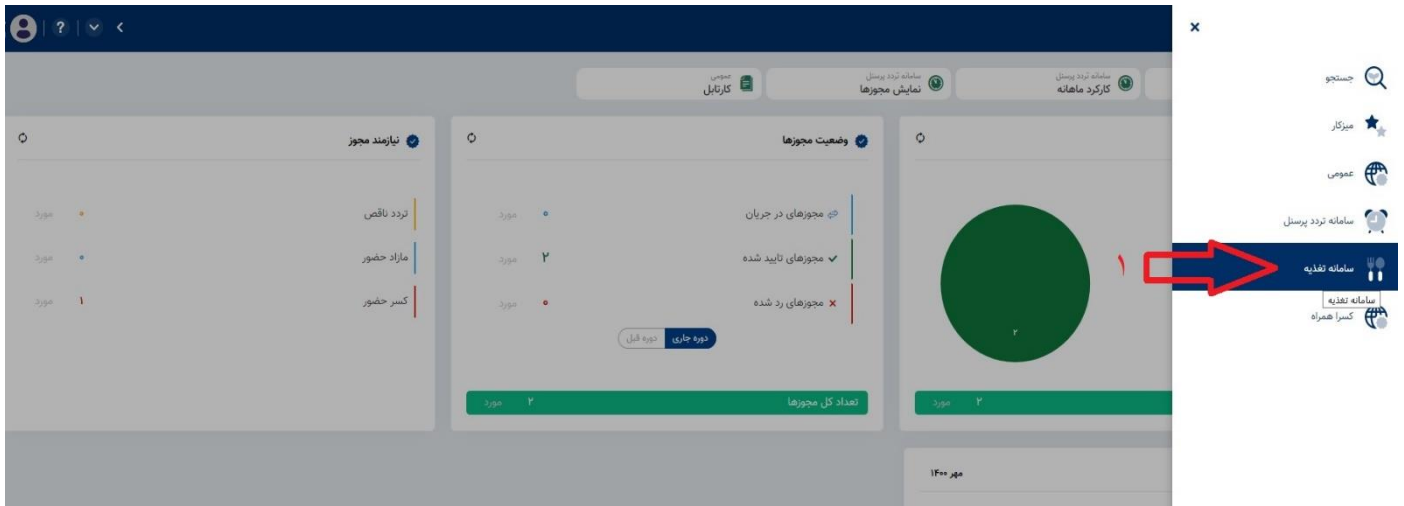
?

عمومی
کارتابل

سامانه تردد پرسنل
نمایش مجوزها

سامانه تردد پرسنل
کارکرد ماهانه

نیازمند مجوز

تردد ناقص
• مورد

مازاد حضور
• مورد

کسر حضور
۱ مورد

وضعیت مجوزها

مجوزهای در جریان
• مورد

مجوزهای تایید شده
۲ مورد

مجوزهای رد شده
• مورد

دوره جاری
دوره قبل

تعداد کل مجوزها
۲ مورد

۲

۲ مورد

مهر ۱۴۰۰

۱

×

جستجو

میزکار

عمومی

سامانه تردد پرسنل

سامانه تغذیه

سامانه تغذیه

کسرا همراه